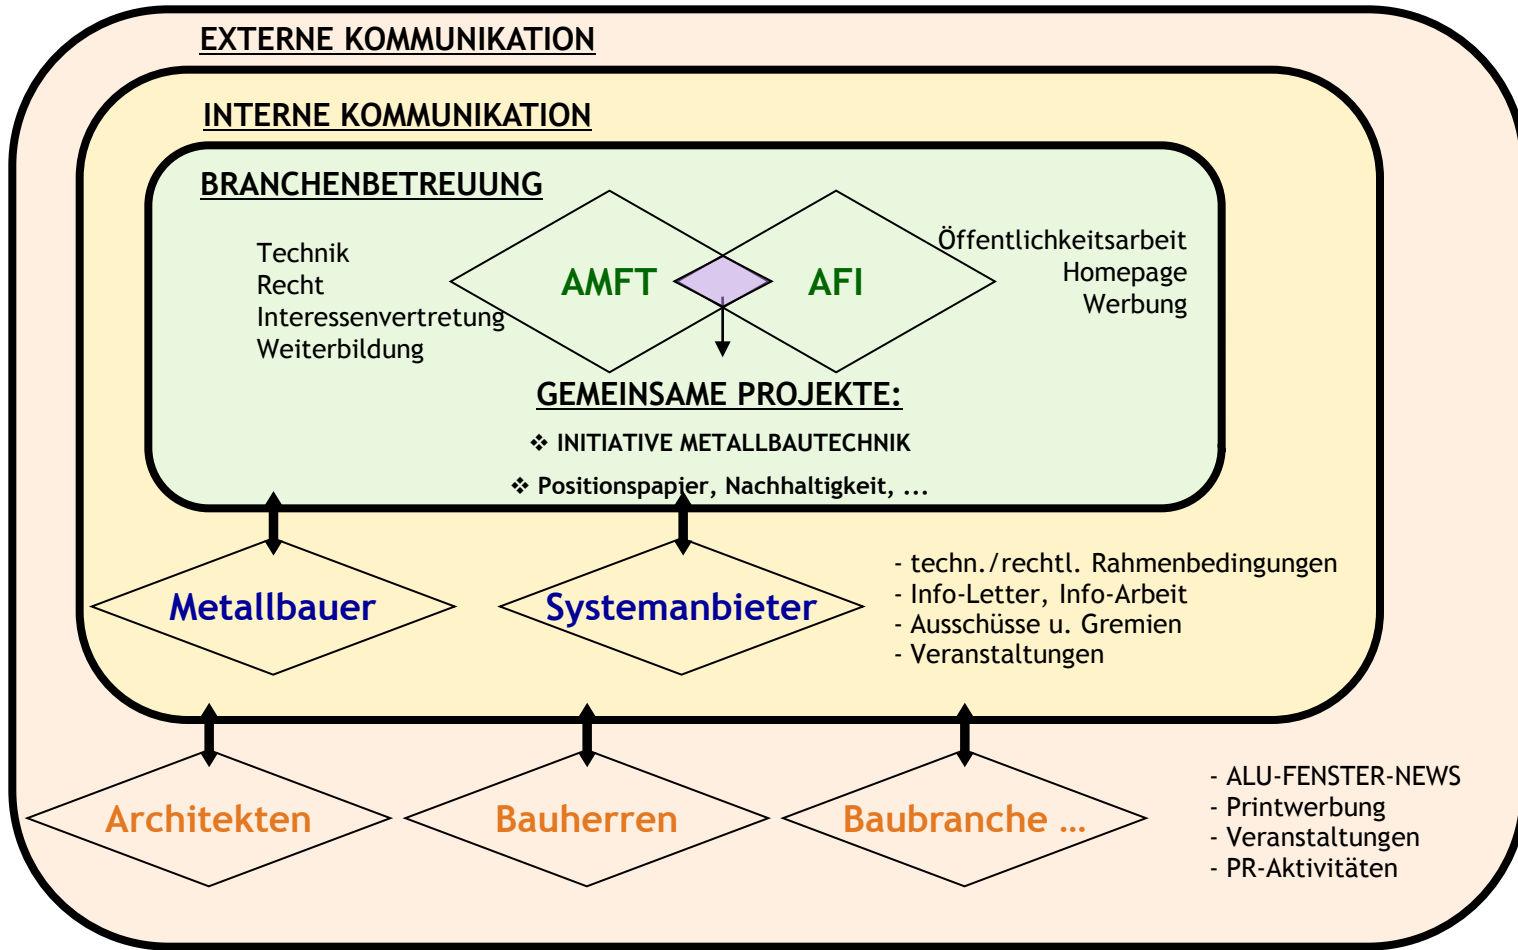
EXTERNE KOMMUNIKATION

INTERNE KOMMUNIKATION

BRANCHENBETREUUNG

Technik
Recht
Interessenvertretung
Weiterbildung

AMFT

AFI

Öffentlichkeitsarbeit
Homepage
Werbung

GEMEINSAME PROJEKTE:

❖ INITIATIVE METALLBAUTECHNIK

❖ Positionspapier, Nachhaltigkeit, ...

Metallbauer

Systemanbieter

- techn./rechtl. Rahmenbedingungen
- Info-Letter, Info-Arbeit
- Ausschüsse u. Gremien
- Veranstaltungen

Architekten

Bauherren

Baubranche ...

- ALU-FENSTER-NEWS
- Printwerbung
- Veranstaltungen
- PR-Aktivitäten